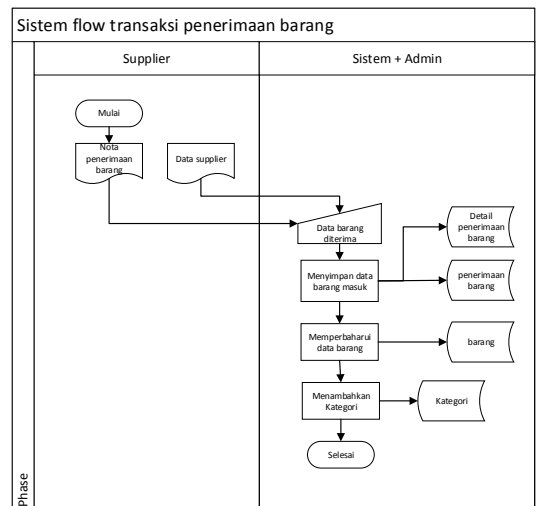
Sistem flow transaksi penerimaan barang

Supplier

Sistem + Admin

Mulai

Nota penerimaan barang

Data supplier

Data barang diterima

Detail penerimaan barang

Menyimpan data barang masuk

penerimaan barang

Memperbaharui data barang

barang

Menambahkan Kategori

Kategori

Selesai

Phase